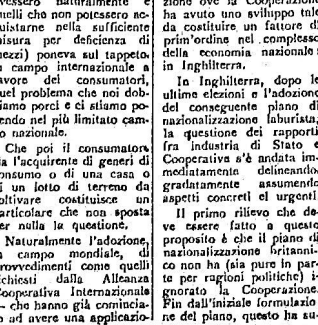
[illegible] naturalmente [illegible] nelli che non potessero acquistarne nella sufficiente misura per deficienza di mezzi) poneva sul tappeto, in campo internazionale a favore dei consumatori, quel problema che noi dobbiamo porci e ci stiamo ponendo nel più limitato campo nazionale.

Che poi il consumatore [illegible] l'acquirente di generi di consumo o di una casa o di un lotto di terreno da coltivare costituisce un particolare che non sposta per nulla la questione.

Naturalmente l'adozione, in campo mondiale, di provvedimenti come quelli richiesti dalla Alleanza Cooperativa Internazionale — che hanno già cominciato ad avere una applicazio-

zione ove la Cooperazione ha avuto uno sviluppo tale da costituire un fattore di prim'ordine nel complesso della economia nazionale: in Inghilterra.

In Inghilterra, dopo le ultime elezioni e l'adozione del conseguente piano di nazionalizzazione laburista, la questione dei rapporti fra industria di Stato e Cooperative s'è andata immediatamente delineando e gradatamente assumendo aspetti concreti ed urgenti.

Il primo rilievo che deve essere fatto a questo proposito è che il piano di nazionalizzazione britannico non ha (sia pure in parte per ragioni politiche) ignorato la Cooperazione. Fin dall'iniziale formulazione del piano, questo ha su-